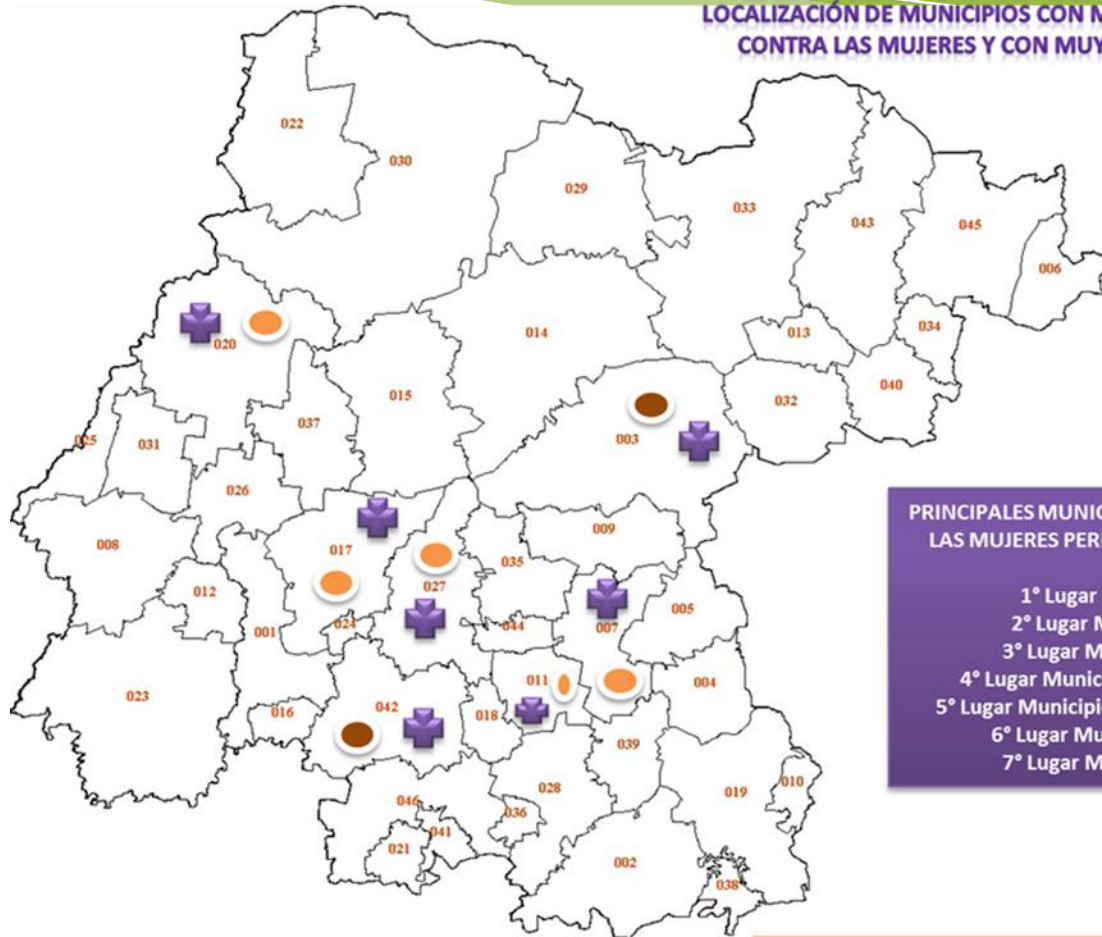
LOCALIZACIÓN DE MUNICIPIOS CON M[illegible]
CONTRA LAS MUJERES Y CON MUY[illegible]

022
030
029
033
043
045
006
020
014
013
034
040
032
003
015
037
025
031
026
008
017
027
035
009
012
001
024
044
007
005
023
016
042
011
018
004
039
028
019
010
036
046
041
021
002
038

PRINCIPALES MUNIC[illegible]
LAS MUJERES PER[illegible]

1° Lugar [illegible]
2° Lugar M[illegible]
3° Lugar M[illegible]
4° Lugar Munic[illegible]
5° Lugar Municipi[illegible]
6° Lugar Mu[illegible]
7° Lugar M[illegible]